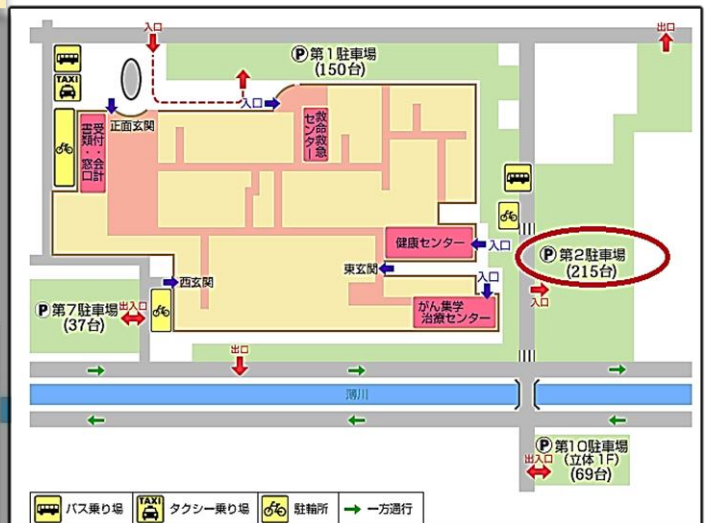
入口
出口
TAXI
Ⓟ 第1駐車場
(150台)
入口
正面玄関
受付・会計窓口
救命救急センター
健康センター
入口
Ⓟ 第2駐車場
(215台)
入口
東玄関
西玄関
入口
がん集学治療センター
Ⓟ 第7駐車場
(37台)
出入口
出口
湖川
Ⓟ 第10駐車場
(立体1F)
(69台)
出入口
バス乗り場
TAXI タクシー乗り場
駐輪所
一方通行